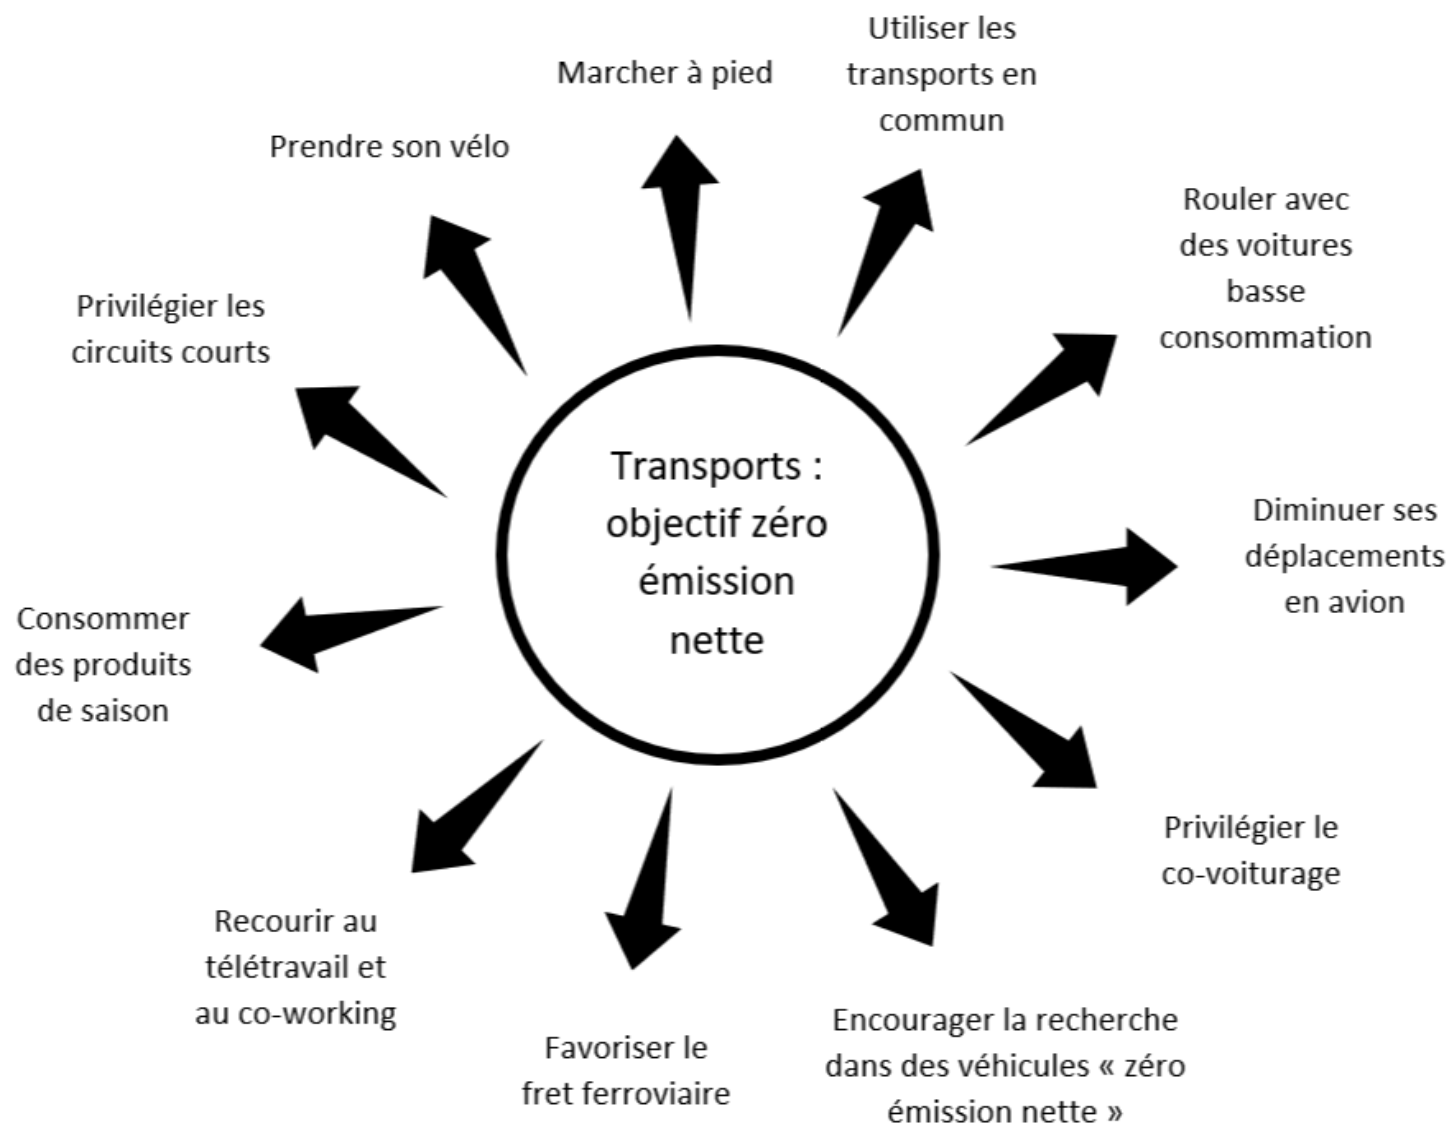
Transports : objectif zéro émission nette

Marcher à pied

Utiliser les transports en commun

Rouler avec des voitures basse consommation

Diminuer ses déplacements en avion

Privilégier le co-voiturage

Encourager la recherche dans des véhicules « zéro émission nette »

Favoriser le fret ferroviaire

Recourir au télétravail et au co-working

Consommer des produits de saison

Privilégier les circuits courts

Prendre son vélo